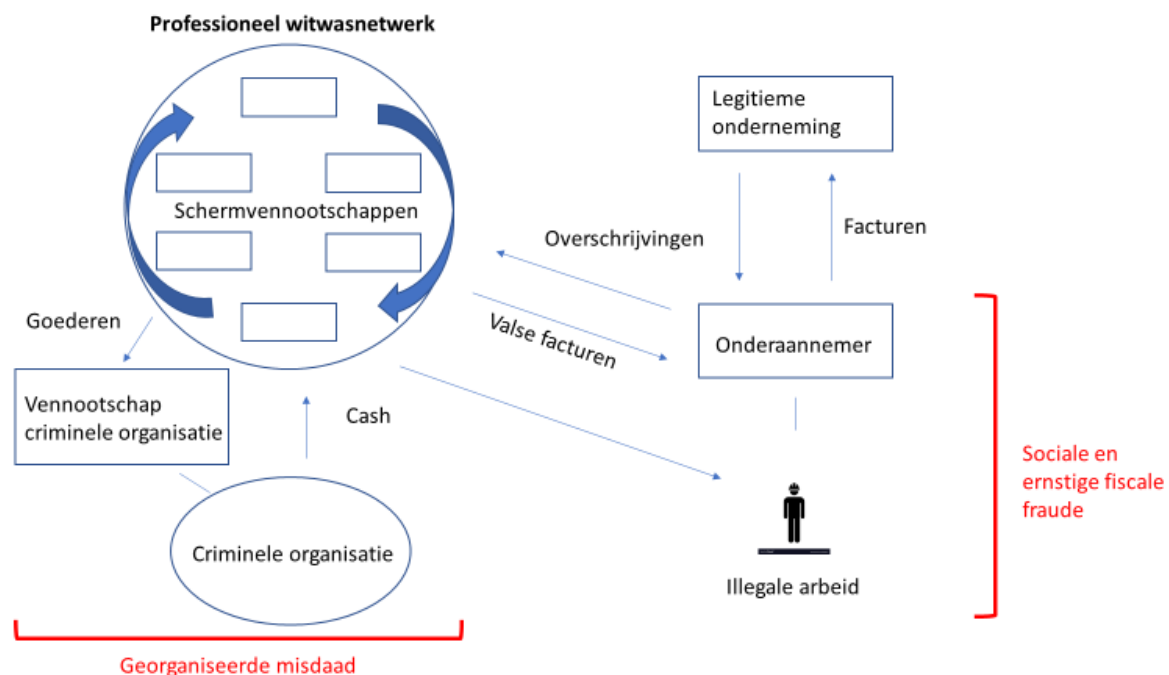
Professioneel witwasnetwerk

Schermvennootschappen

Legitieme onderneming

Overschrijvingen

Facturen

Goederen

Valse facturen

Onderaannemer

Vennootschap criminele organisatie

Cash

Sociale en ernstige fiscale fraude

Criminele organisatie

Illegale arbeid

Georganiseerde misdaad